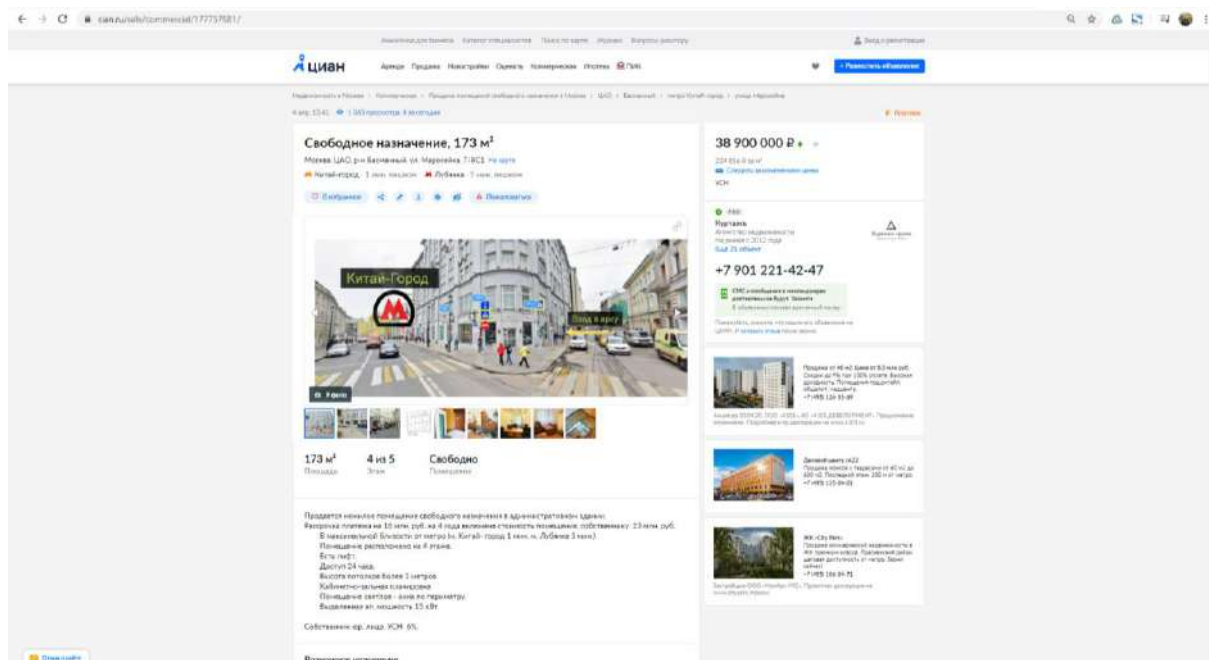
cian.ru/sale/commercial/177757681/

циан

Аренда Продажа Новостройки Оценка Коммерческая Ипотека

+ Разместить объявление

Свободное назначение, 173 м²

Москва, ЦАО, р-н Басманный, ул. Маросейка, 7/8С1 На карте

Китай-город · 1 мин. пешком Лубянка · 7 мин. пешком

Китай-Город

Вход в арку

38 900 000 ₽

+7 901 221-42-47

173 м²
Площадь

4 из 5
Этаж

Свободно
Помещение

Продается нежилое помещение свободного назначения в административном здании.
Рассрочка платежа на 10 млн. руб. на 4 года включена стоимость помещения, собственнику 23 млн. руб.
В непосредственной близости от метро (м. Китай-город 1 мин. м. Лубянка 3 мин.)
Помещение расположено на 4 этаже.
Есть лифт.
Доступ 24 часа.
Высота потолков более 3 метров
Кабинетно-зальная планировка
Помещение светлое - окна по периметру
Выделяемая эл. мощность 15 кВт

Собственник юр. лицо. УСН 6%.

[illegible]